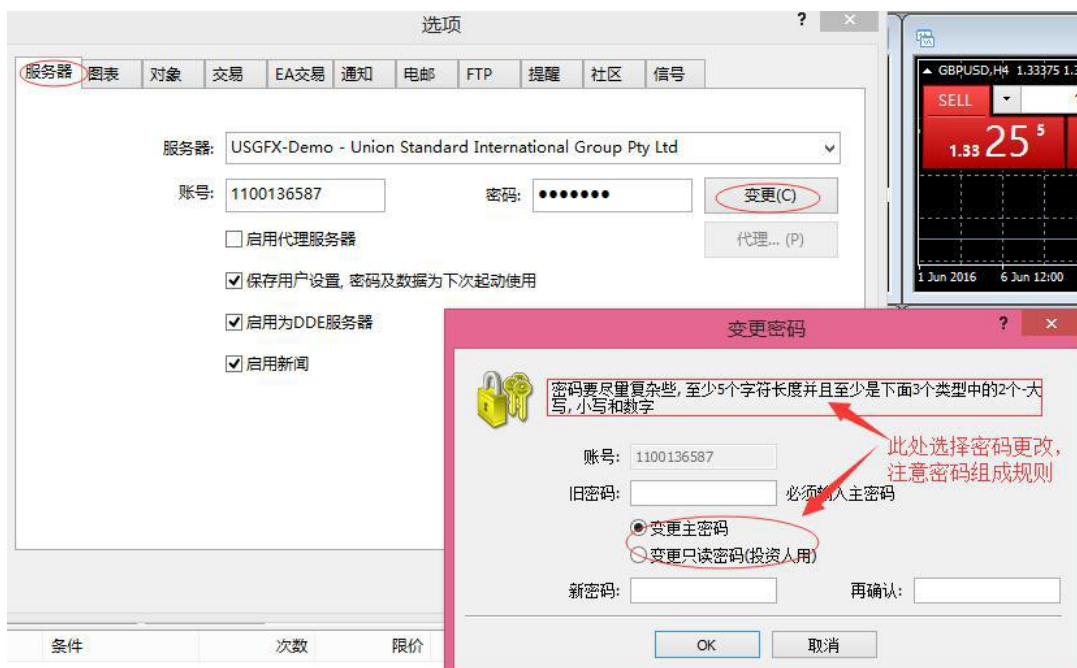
选项

服务器 图表 对象 交易 EA交易 通知 电邮 FTP 提醒 社区 信号

服务器: USGFX-Demo - Union Standard International Group Pty Ltd

账号: 1100136587

密码: •••••••

变更(C)

启用代理服务器

代理... (P)

保存用户设置, 密码及数据为下次起动使用

启用为DDE服务器

启用新闻

GBPUSD,H4 1.33375 1.3

SELL

1.33 25 5

1 Jun 2016 6 Jun 12:00

变更密码

密码要尽量复杂些, 至少5个字符长度并且至少是下面3个类型中的2个-大写, 小写和数字

此处选择密码更改, 注意密码组成规则

账号: 1100136587

旧密码:

必须输入主密码

变更主密码

变更只读密码(投资人用)

新密码:

再确认:

OK

取消

条件 次数 限价